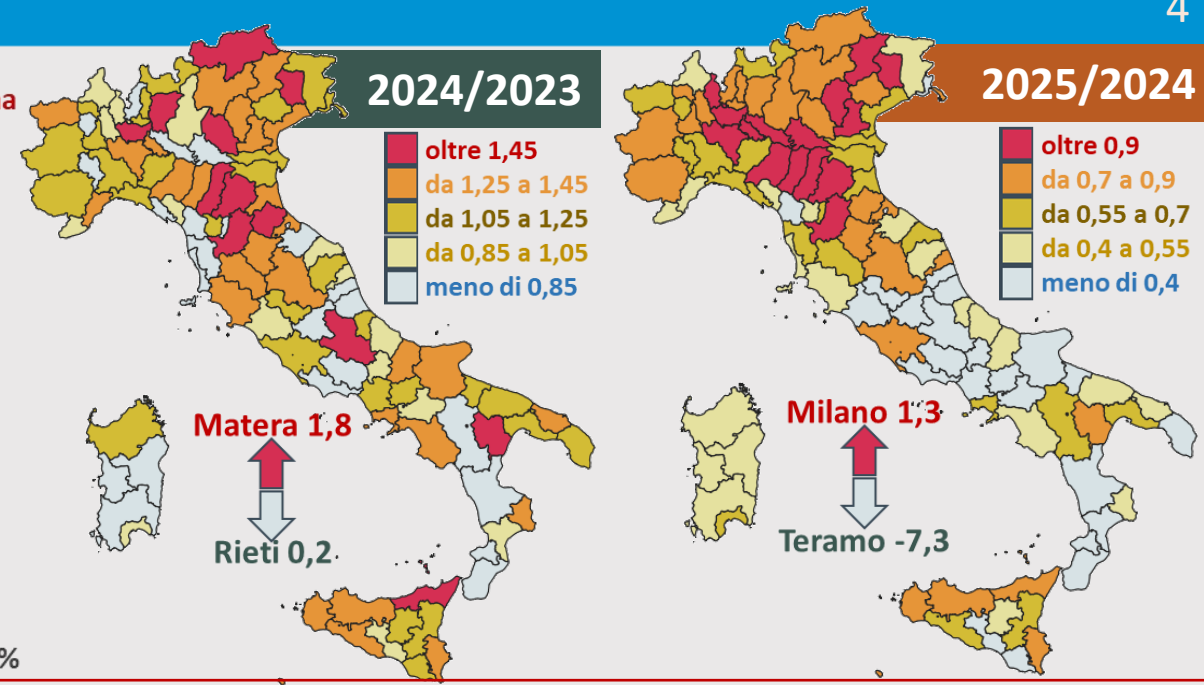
4

a

2024/2023

oltre 1,45
da 1,25 a 1,45
da 1,05 a 1,25
da 0,85 a 1,05
meno di 0,85

Matera 1,8

Rieti 0,2

2025/2024

oltre 0,9
da 0,7 a 0,9
da 0,55 a 0,7
da 0,4 a 0,55
meno di 0,4

Milano 1,3

Teramo -7,3

%